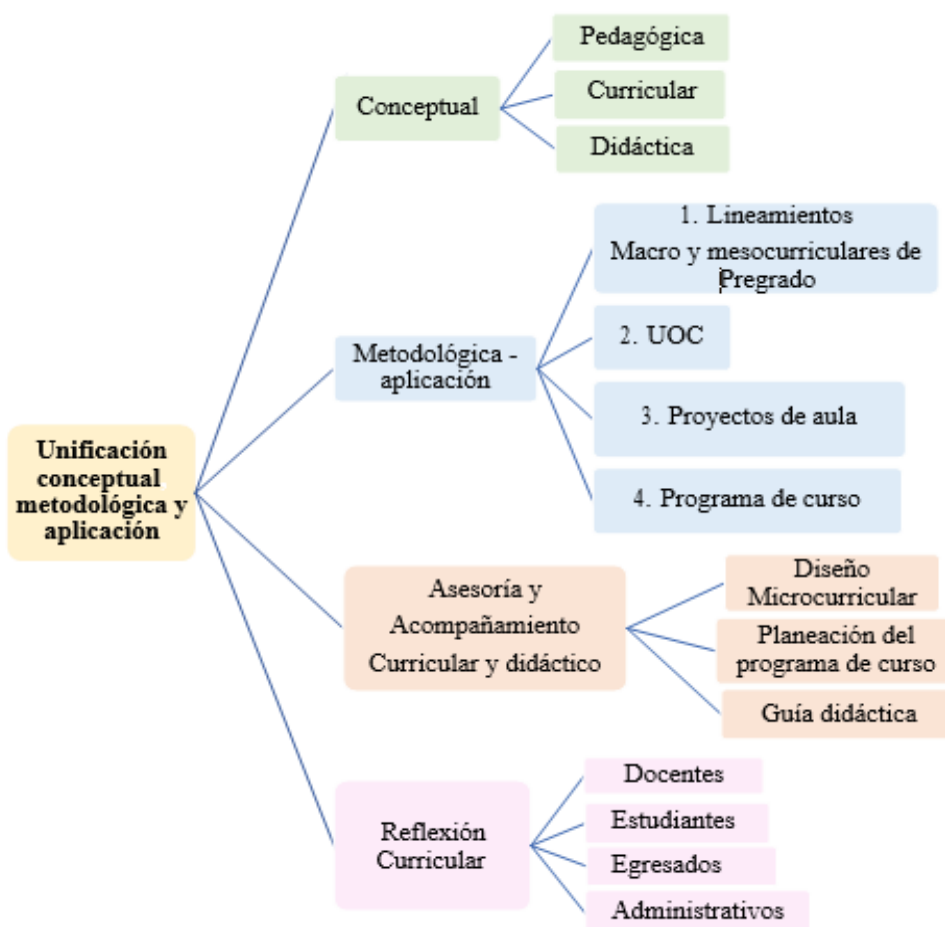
Unificación conceptual metodológica y aplicación

Conceptual

Pedagógica

Curricular

Didáctica

Metodológica - aplicación

1. Lineamientos Macro y mesocurriculares de Pregrado

2. UOC

3. Proyectos de aula

4. Programa de curso

Asesoría y Acompañamiento Curricular y didáctico

Diseño Microcurricular

Planeación del programa de curso

Guía didáctica

Reflexión Curricular

Docentes

Estudiantes

Egresados

Administrativos